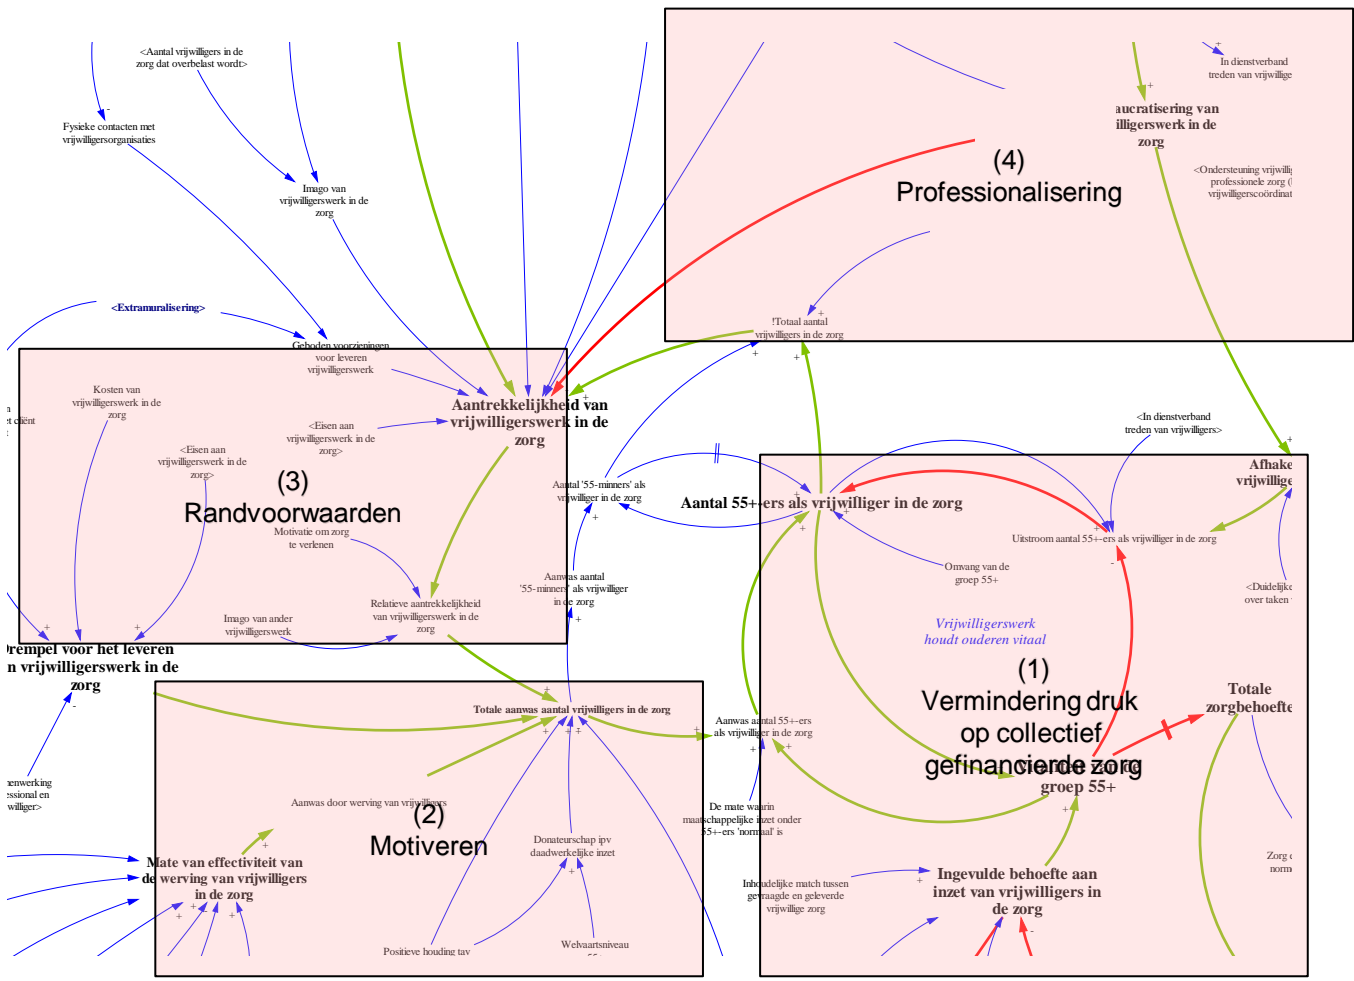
<Aantal vrijwilligers in de zorg dat overbelast wordt>

Fysieke contacten met vrijwilligersorganisaties

Imago van vrijwilligerswerk in de zorg

In dienstverband treden van vrijwillige

aucratisering van illigerswerk in de zorg

(4) Professionalisering

<Ondersteuning vrijwilli professionele zorg ( vrijwilligerscoördinat

<Extramuralisering>

Geboden voorzieningen voor leveren vrijwilligerswerk

!Totaal aantal vrijwilligers in de zorg

Kosten van vrijwilligerswerk in de zorg

Aantrekkelijkheid van vrijwilligerswerk in de zorg

<Eisen aan vrijwilligerswerk in de zorg>

<Eisen aan vrijwilligerswerk in de zorg>

(3) Randvoorwaarden

Motivatie om zorg te verlenen

Aantal '55-minners' als vrijwilliger in de zorg

Aantal 55+-ers als vrijwilliger in de zorg

<In dienstverband treden van vrijwilligers>

Afhake vrijwillige

Uitstroom aantal 55+-ers als vrijwilliger in de zorg

Omvang van de groep 55+

<Duidelijk over taken

Vrijwilligerswerk houdt ouderen vitaal

Aanwas aantal '55-minners' als vrijwilliger in de zorg

Relatieve aantrekkelijkheid van vrijwilligerswerk in de zorg

Imago van ander vrijwilligerswerk

Drempel voor het leveren n vrijwilligerswerk in de zorg

(1) Vermindering druk op collectief gefinancierde zorg

Totale zorgbehoefte

Totale aanwas aantal vrijwilligers in de zorg

Aanwas aantal 55+-ers als vrijwilliger in de zorg

groep 55+

Aanwas door werving van vrijwilligers

(2) Motiveren

De mate waarin maatschappelijke inzet onder 55+-ers 'normaal' is

Mate van effectiviteit van de werving van vrijwilligers in de zorg

Donateurschap ipv daadwerkelijke inzet

Inhoudelijke match tussen gevraagde en geleverde vrijwillige zorg

Ingevulde behoefte aan inzet van vrijwilligers in de zorg

Zorg normi

Positieve houding tav

Welvaartsniveau

nenwerking essional en williger>